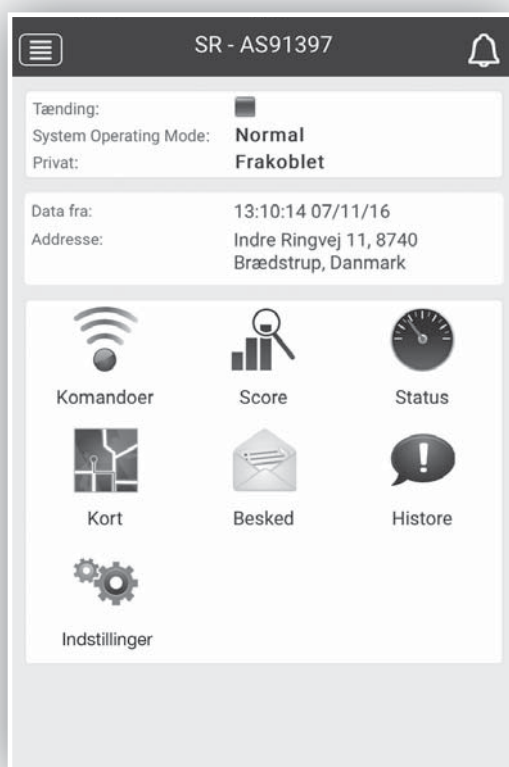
SR - AS91397

Tænding:
System Operating Mode: Normal
Privat: Frakoblet

Data fra: 13:10:14 07/11/16
Addresse: Indre Ringvej 11, 8740 Brædstrup, Danmark

Komandoer
Score
Status
Kort
Besked
Histore
Indstillinger